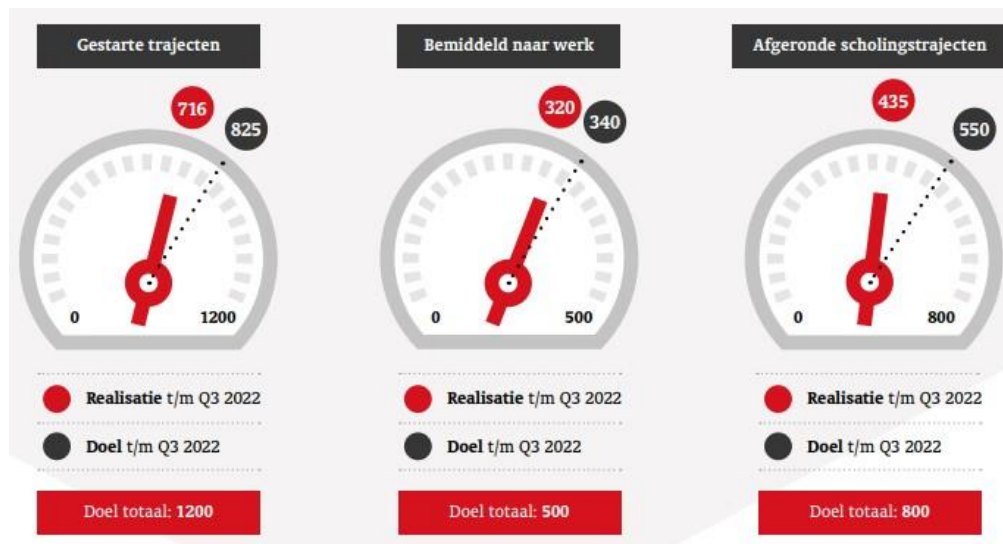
Gestarte trajecten

716

825

0

1200

Realisatie t/m Q3 2022

Doel t/m Q3 2022

Doel totaal: **1200**

Bemiddeld naar werk

320

340

0

500

Realisatie t/m Q3 2022

Doel t/m Q3 2022

Doel totaal: **500**

Afgeronde scholingstrajecten

435

550

0

800

Realisatie t/m Q3 2022

Doel t/m Q3 2022

Doel totaal: **800**